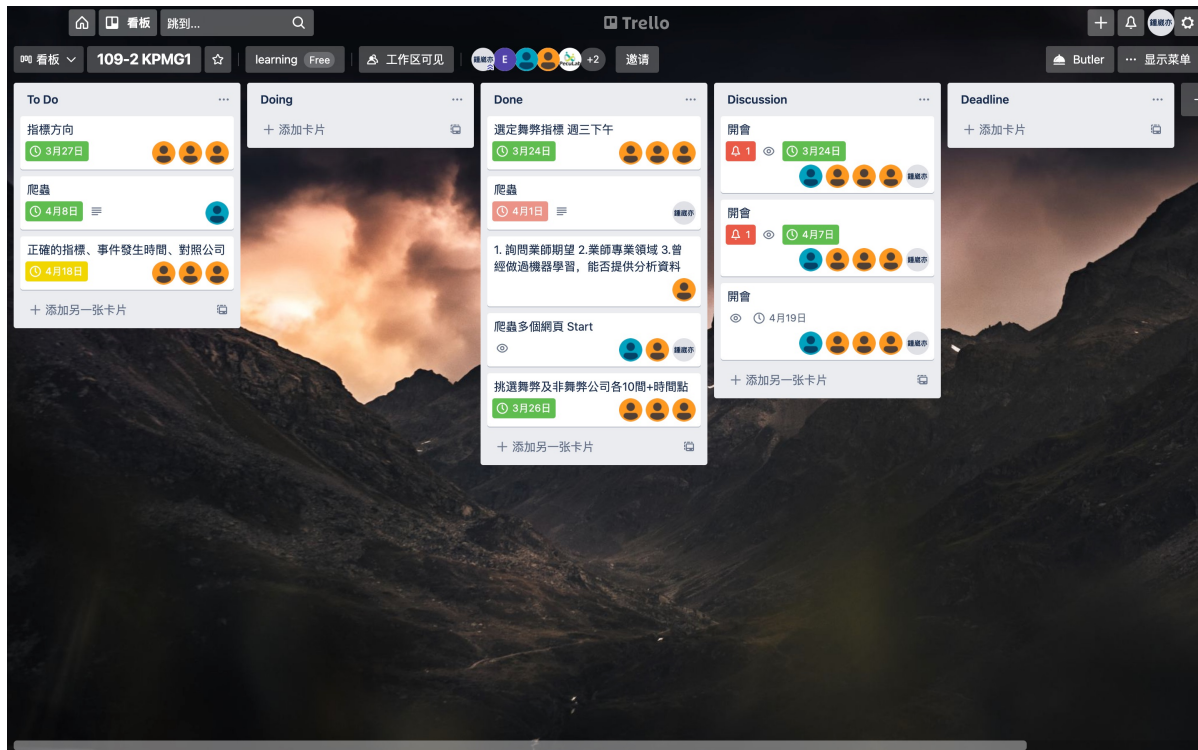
看板 跳到... Trello

看板 109-2 KPMG1 learning Free 工作区可见 鍾巖亦 E +2 邀請 Butler 显示菜单

To Do
指標方向
3月27日
爬蟲
4月8日
正確的指標、事件發生時間、對照公司
4月18日
+ 添加另一张卡片

Doing
+ 添加卡片

Done
選定舞弊指標 週三下午
3月24日
爬蟲
4月1日
鍾巖亦
1. 詢問業師期望 2.業師專業領域 3.曾經做過機器學習，能否提供分析資料
爬蟲多個網頁 Start
鍾巖亦
挑選舞弊及非舞弊公司各10間+時間點
3月26日
+ 添加另一张卡片

Discussion
開會
1 3月24日
鍾巖亦
開會
1 4月7日
鍾巖亦
開會
4月19日
鍾巖亦
+ 添加另一张卡片

Deadline
+ 添加卡片